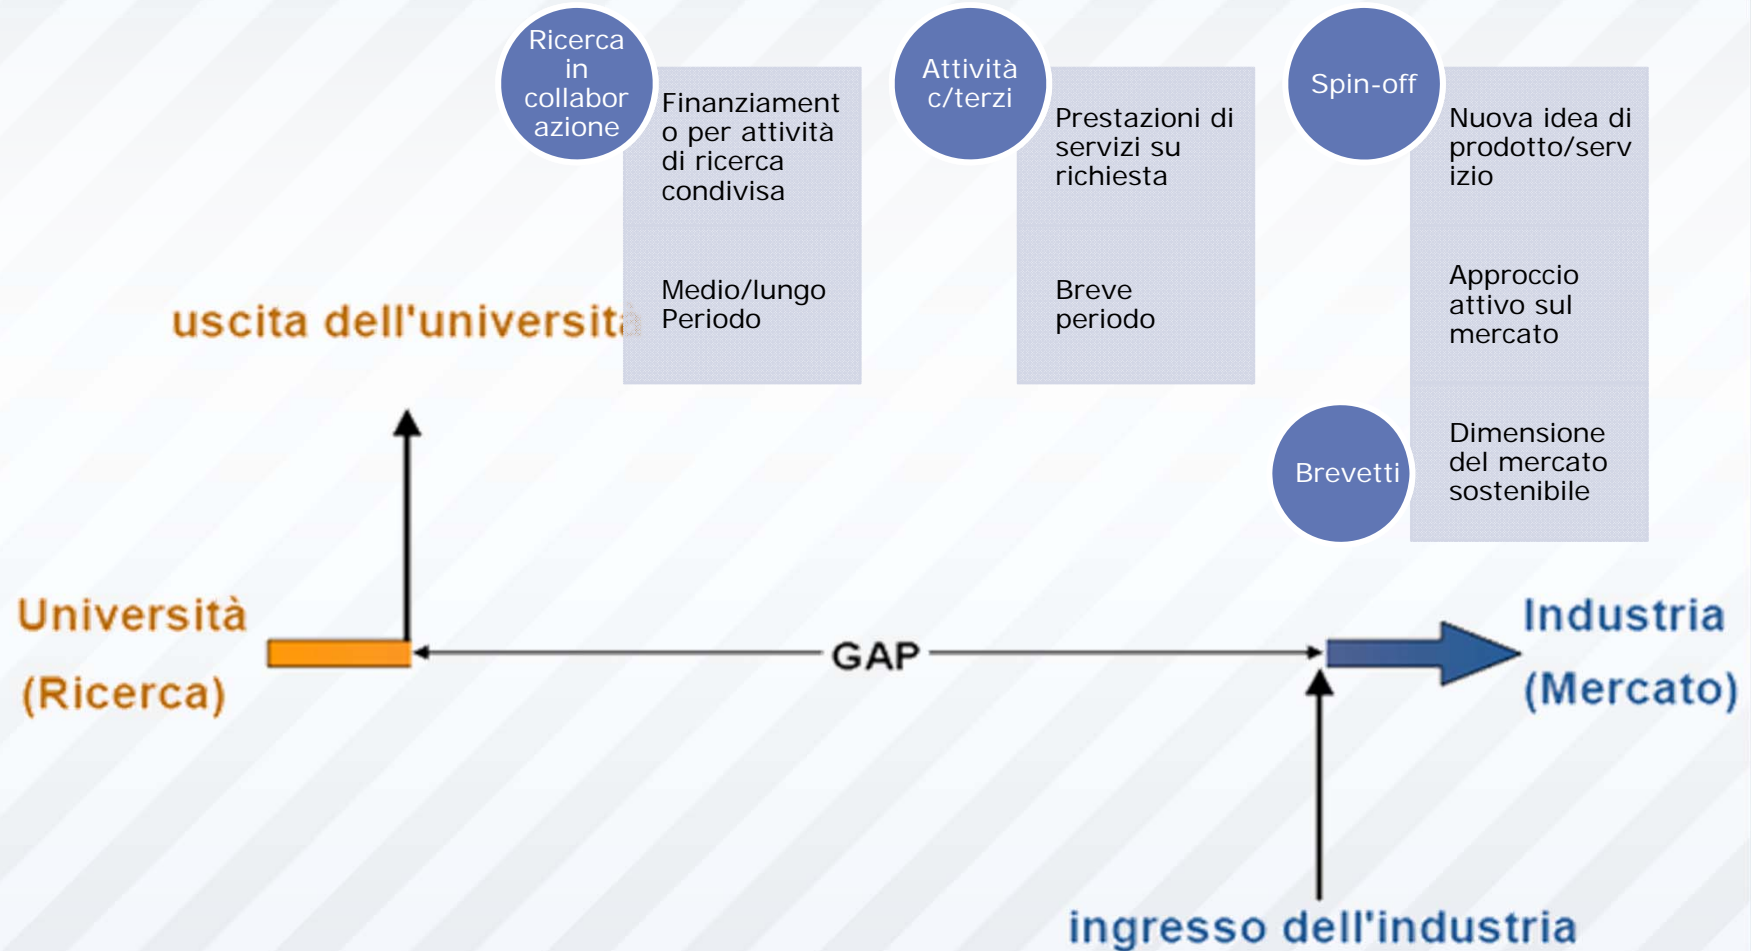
Ricerca in collaborazione

Finanziamento per attività di ricerca condivisa

Medio/lungo Periodo

Attività c/terzi

Prestazioni di servizi su richiesta

Breve periodo

Spin-off

Nuova idea di prodotto/servizio

Approccio attivo sul mercato

Dimensione del mercato sostenibile

Brevetti

uscita dell'università

Università (Ricerca)

GAP

Industria (Mercato)

ingresso dell'industria